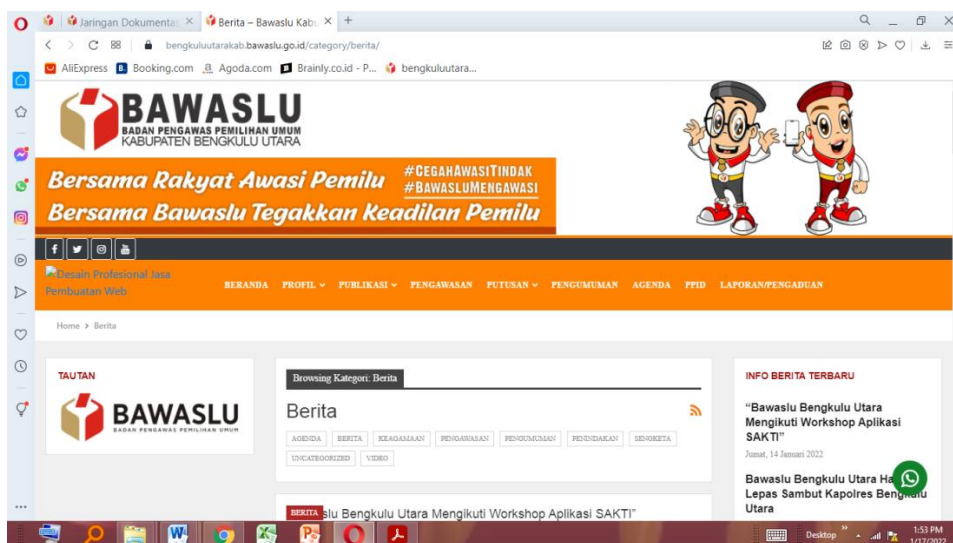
Jaringan Dokumentas ×
Berita – Bawaslu Kabu ×
+

bengkuluutarakab.bawaslu.go.id/category/berita/

AliExpress Booking.com Agoda.com Brainly.co.id - P... bengkuluutara...

BAWASLU
BADAN PENGAWAS PEMILIHAN UMUM
KABUPATEN BENGKULU UTARA

Bersama Rakyat Awasi Pemilu #CEGAHAWASITINDAK #BAWASLUMENGAWASI
Bersama Bawaslu Tegakkan Keadilan Pemilu

Desain Profesional Jasa Pembuatan Web

BERANDA PROFIL PUBLIKASI PENGAWASAN PUTUSAN PENGUMUMAN AGENDA PPID LAPORAN/PENGADUAN

Home > Berita

TAUTAN

BAWASLU
BADAN PENGAWAS PEMILIHAN UMUM

Browsing Kategori: Berita

Berita

AGENDA BERITA KEAGAMAAN PENGAWASAN PENGUMUMAN PENINDAKAN SENGKETA UNCATEGORIZED VIDEO

BERITA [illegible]slu Bengkulu Utara Mengikuti Workshop Aplikasi SAKTI"

INFO BERITA TERBARU

"Bawaslu Bengkulu Utara Mengikuti Workshop Aplikasi SAKTI"

Jumat, 14 Januari 2022

Bawaslu Bengkulu Utara Ha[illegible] Lepas Sambut Kapolres Bengk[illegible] Utara

Desktop
1:53 PM
1/17/2022